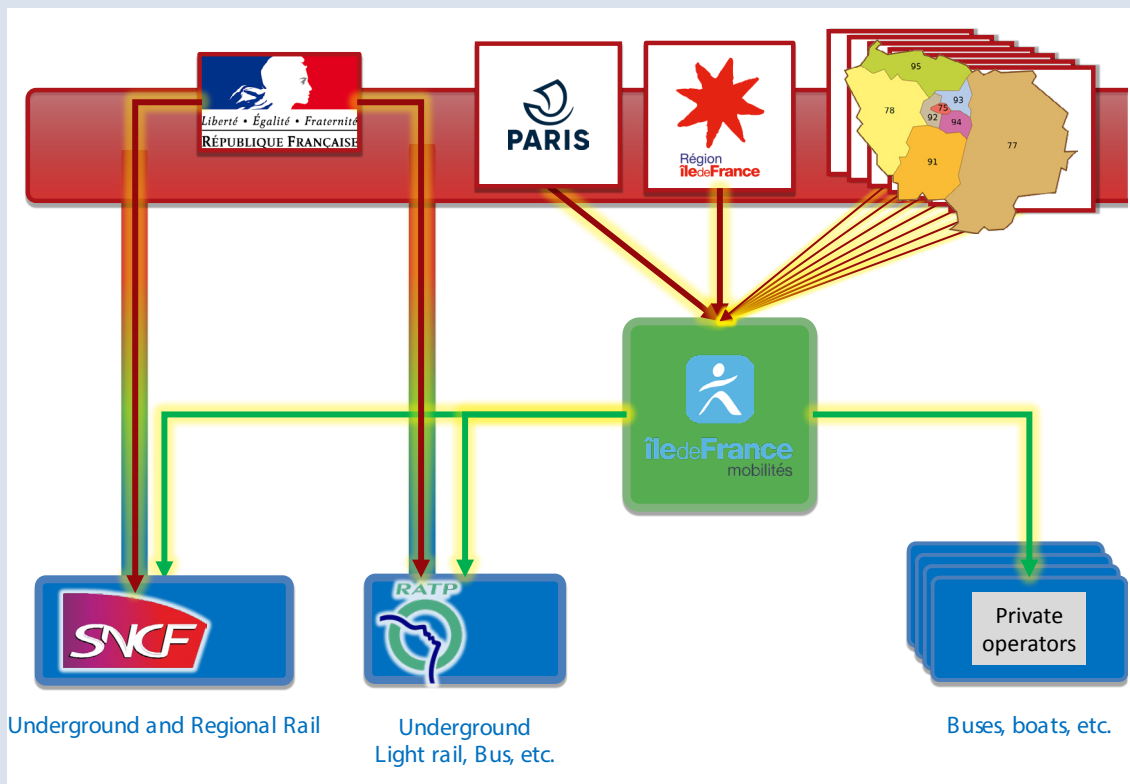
Liberté • Égalité • Fraternité
RÉPUBLIQUE FRANÇAISE

PARIS

Région îledeFrance

95
78
93
75
92
94
91
77

îledeFrance mobilités

SNCF

RATP

Private operators

Underground and Regional Rail

Underground
Light rail, Bus, etc.

Buses, boats, etc.